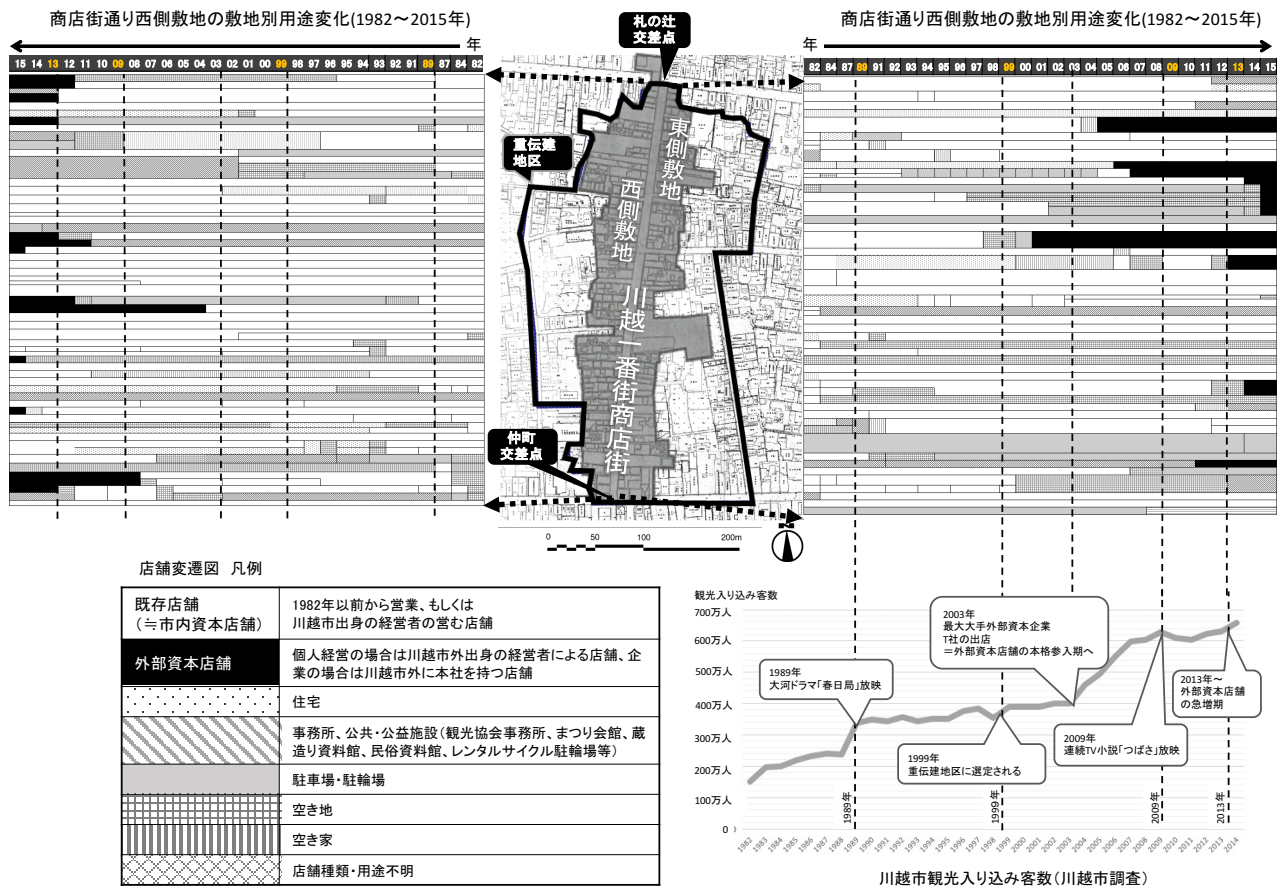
商店街通り西側敷地の敷地別用途変化(1982〜2015年)

年

15 14 13 12 11 10 09 08 07 06 05 04 03 02 01 00 99 98 97 96 95 94 93 92 91 90 89 88 87 86 85 84 83 82

札の辻交差点

重伝建地区

東側敷地

西側敷地

川越一番街商店街

仲町交差点

0 50 100 200m

商店街通り西側敷地の敷地別用途変化(1982〜2015年)

年

82 83 84 85 86 87 88 89 90 91 92 93 94 95 96 97 98 99 00 01 02 03 04 05 06 07 08 09 10 11 12 13 14 15

店舗変遷図 凡例

| | |
|---|---|
| 既存店舗（≒市内資本店舗） | 1982年以前から営業、もしくは川越市出身の経営者の営む店舗 |
| 外部資本店舗 | 個人経営の場合は川越市外出身の経営者による店舗、企業の場合は川越市外に本社を持つ店舗 |
| | 住宅 |
| | 事務所、公共・公益施設（観光協会事務所、まつり会館、蔵造り資料館、民俗資料館、レンタルサイクル駐輪場等） |
| | 駐車場・駐輪場 |
| | 空き地 |
| | 空き家 |
| | 店舗種類・用途不明 |

観光入り込み客数

700万人
600万人
500万人
400万人
300万人
200万人
100万人
0

1989年 大河ドラマ「春日局」放映

1999年 重伝建地区に選定される

2003年 最大大手外部資本企業 T社の出店 ＝外部資本店舗の本格参入期へ

2009年 連続TV小説「つばさ」放映

2013年〜 外部資本店舗の急増期

1989年
1999年
2009年
2013年

1982 1983 1984 1985 1986 1987 1988 1989 1990 1991 1992 1993 1994 1995 1996 1997 1998 1999 2000 2001 2002 2003 2004 2005 2006 2007 2008 2009 2010 2011 2012 2013 2014

川越市観光入り込み客数（川越市調査）